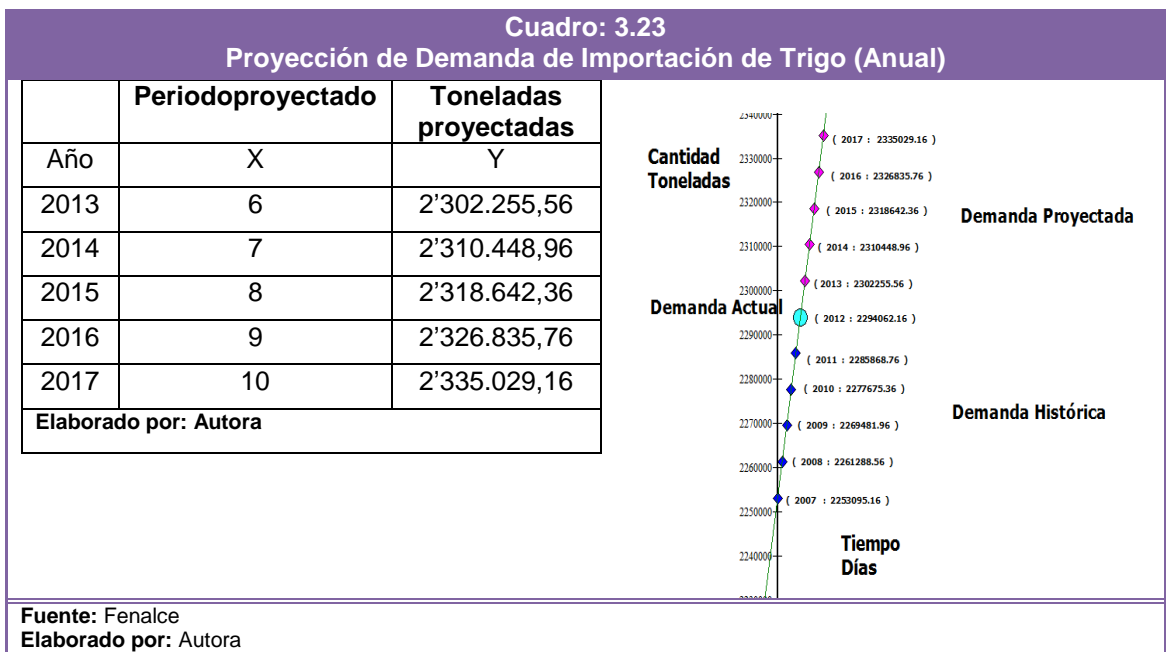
Cuadro: 3.23
Proyección de Demanda de Importación de Trigo (Anual)

| | Periodoproyectado | Toneladas proyectadas |
|---|---|---|
| Año | X | Y |
| 2013 | 6 | 2'302.255,56 |
| 2014 | 7 | 2'310.448,96 |
| 2015 | 8 | 2'318.642,36 |
| 2016 | 9 | 2'326.835,76 |
| 2017 | 10 | 2'335.029,16 |

Elaborado por: Autora

Cantidad Toneladas

2340000
2330000
2320000
2310000
2300000
2290000
2280000
2270000
2260000
2250000
2240000

( 2017 : 2335029.16 )
( 2016 : 2326835.76 )
( 2015 : 2318642.36 )
( 2014 : 2310448.96 )
( 2013 : 2302255.56 )
( 2012 : 2294062.16 )
( 2011 : 2285868.76 )
( 2010 : 2277675.36 )
( 2009 : 2269481.96 )
( 2008 : 2261288.56 )
( 2007 : 2253095.16 )

Demanda Proyectada
Demanda Actual
Demanda Histórica
Tiempo
Días

Fuente: Fenalce
Elaborado por: Autora